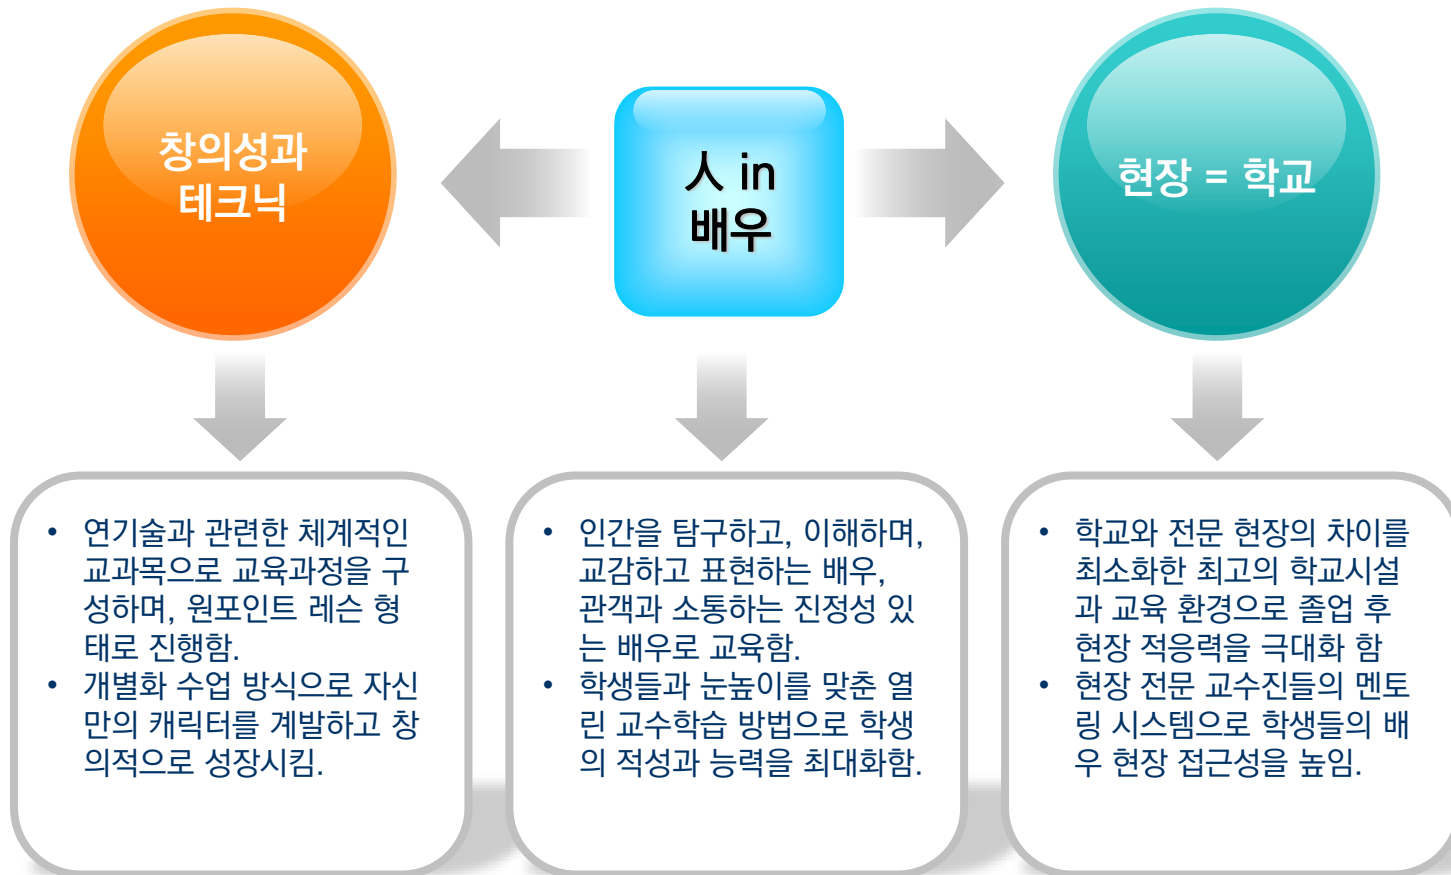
창의성과 테크닉

人 in 배우

현장 = 학교

- 연기술과 관련한 체계적인 교과목으로 교육과정을 구성하며, 원포인트 레슨 형태로 진행함.
- 개별화 수업 방식으로 자신만의 캐릭터를 계발하고 창의적으로 성장시킴.

- 인간을 탐구하고, 이해하며, 교감하고 표현하는 배우, 관객과 소통하는 진정성 있는 배우로 교육함.
- 학생들과 눈높이를 맞춘 열린 교수학습 방법으로 학생의 적성과 능력을 최대화함.

- 학교와 전문 현장의 차이를 최소화한 최고의 학교시설과 교육 환경으로 졸업 후 현장 적응력을 극대화 함
- 현장 전문 교수진들의 멘토링 시스템으로 학생들의 배우 현장 접근성을 높임.